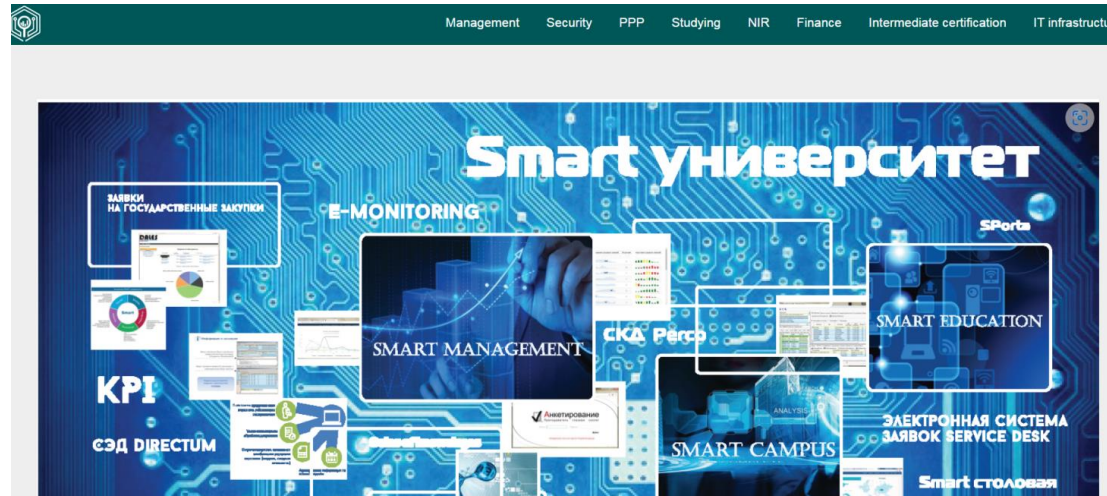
Management Security PPP Studying NIR Finance Intermediate certification IT infrastructu

Smart университет

ЗАЯВКИ НА ГОСУДАРСТВЕННЫЕ ЗАКУПКИ

E-MONITORING

SPorts

SMART MANAGEMENT

СКД Perco

SMART EDUCATION

KPI

СЭД DIRECTUM

Анкетирование

SMART CAMPUS

ЭЛЕКТРОННАЯ СИСТЕМА ЗАЯВОК SERVICE DESK

Smart столовая